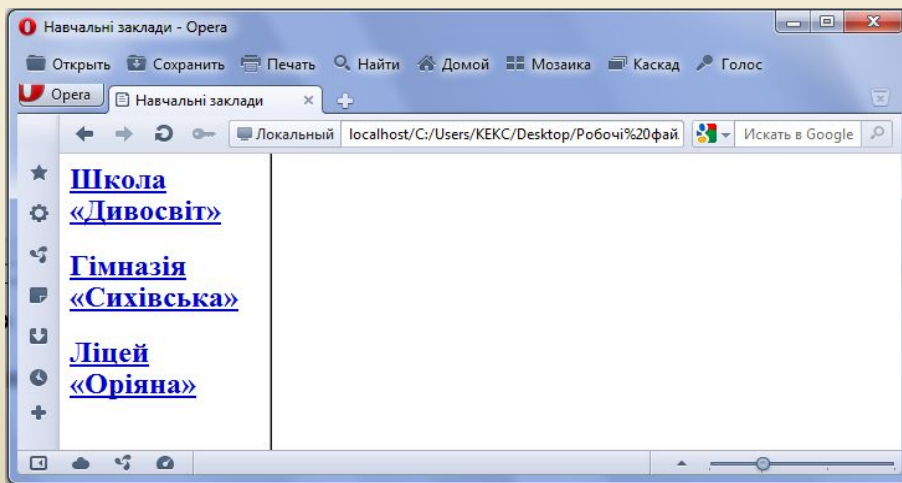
Навчальні заклади - Opera

Открыть Сохранить Печать Найти Домой Мозаика Каскад Голос

Opera Навчальні заклади

Локальный localhost/C:/Users/KEKC/Desktop/Робочі%20фай

Искать в Google

Школа «Дивосвіт»

Гімназія «Сихівська»

Ліцей «Оріяна»